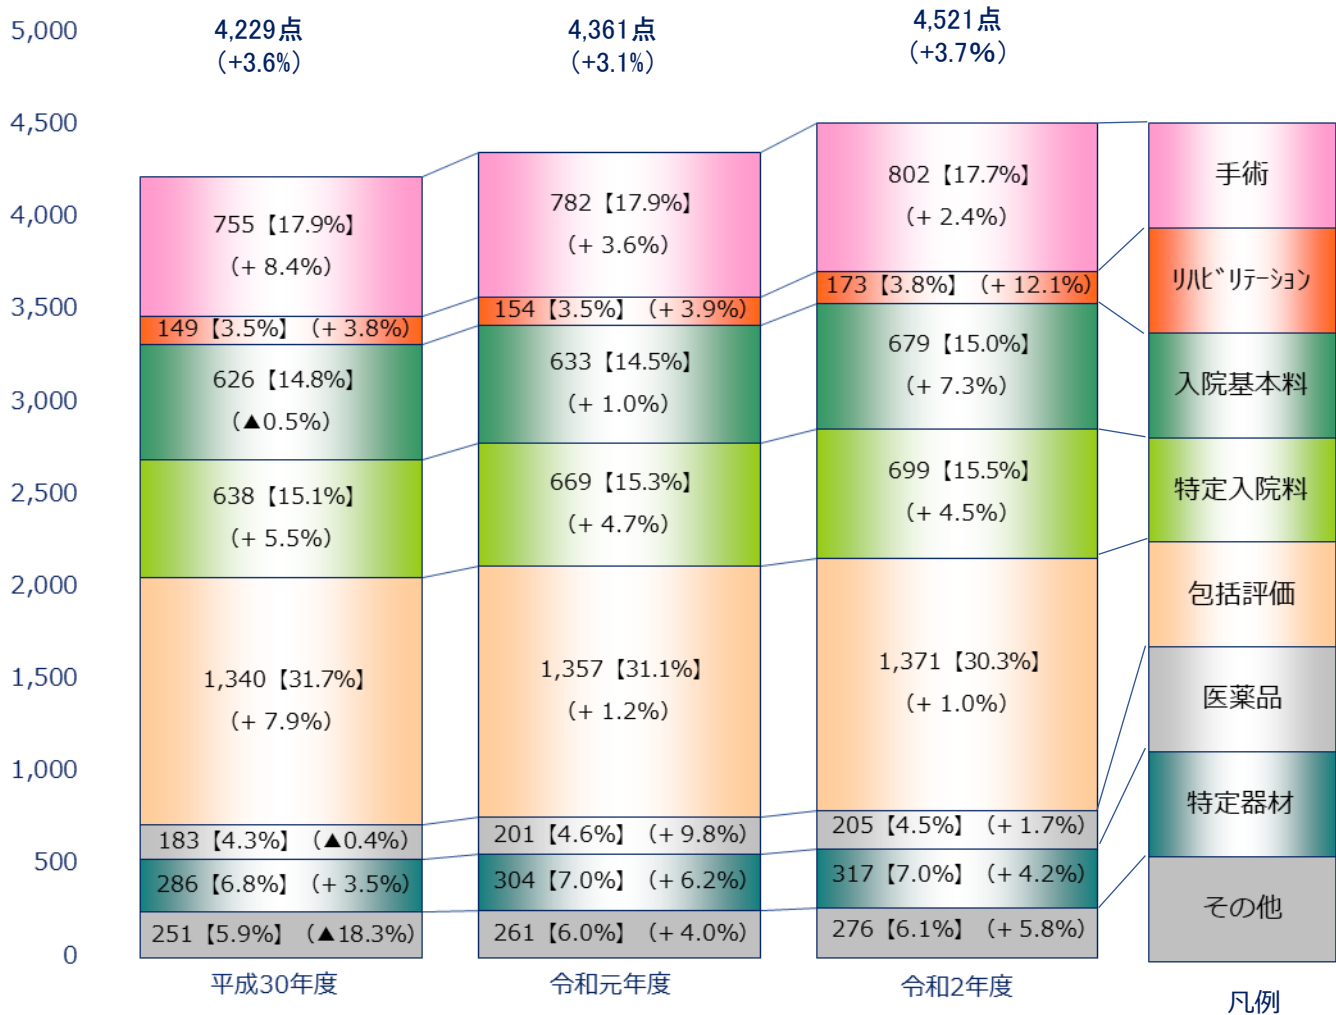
5,000
4,500
4,000
3,500
3,000
2,500
2,000
1,500
1,000
500
0

4,229点
（+3.6%）

4,361点
（+3.1%）

4,521点
（+3.7%）

755【17.9%】
（+ 8.4%）
149【3.5%】（+ 3.8%）
626【14.8%】
（▲0.5%）
638【15.1%】
（+ 5.5%）
1,340【31.7%】
（+ 7.9%）
183【4.3%】（▲0.4%）
286【6.8%】（+ 3.5%）
251【5.9%】（▲18.3%）
平成30年度

782【17.9%】
（+ 3.6%）
154【3.5%】（+ 3.9%）
633【14.5%】
（+ 1.0%）
669【15.3%】
（+ 4.7%）
1,357【31.1%】
（+ 1.2%）
201【4.6%】（+ 9.8%）
304【7.0%】（+ 6.2%）
261【6.0%】（+ 4.0%）
令和元年度

802【17.7%】
（+ 2.4%）
173【3.8%】（+ 12.1%）
679【15.0%】
（+ 7.3%）
699【15.5%】
（+ 4.5%）
1,371【30.3%】
（+ 1.0%）
205【4.5%】（+ 1.7%）
317【7.0%】（+ 4.2%）
276【6.1%】（+ 5.8%）
令和2年度

手術
ﾘﾊﾋﾞﾘﾃｰｼｮﾝ
入院基本料
特定入院料
包括評価
医薬品
特定器材
その他
凡例